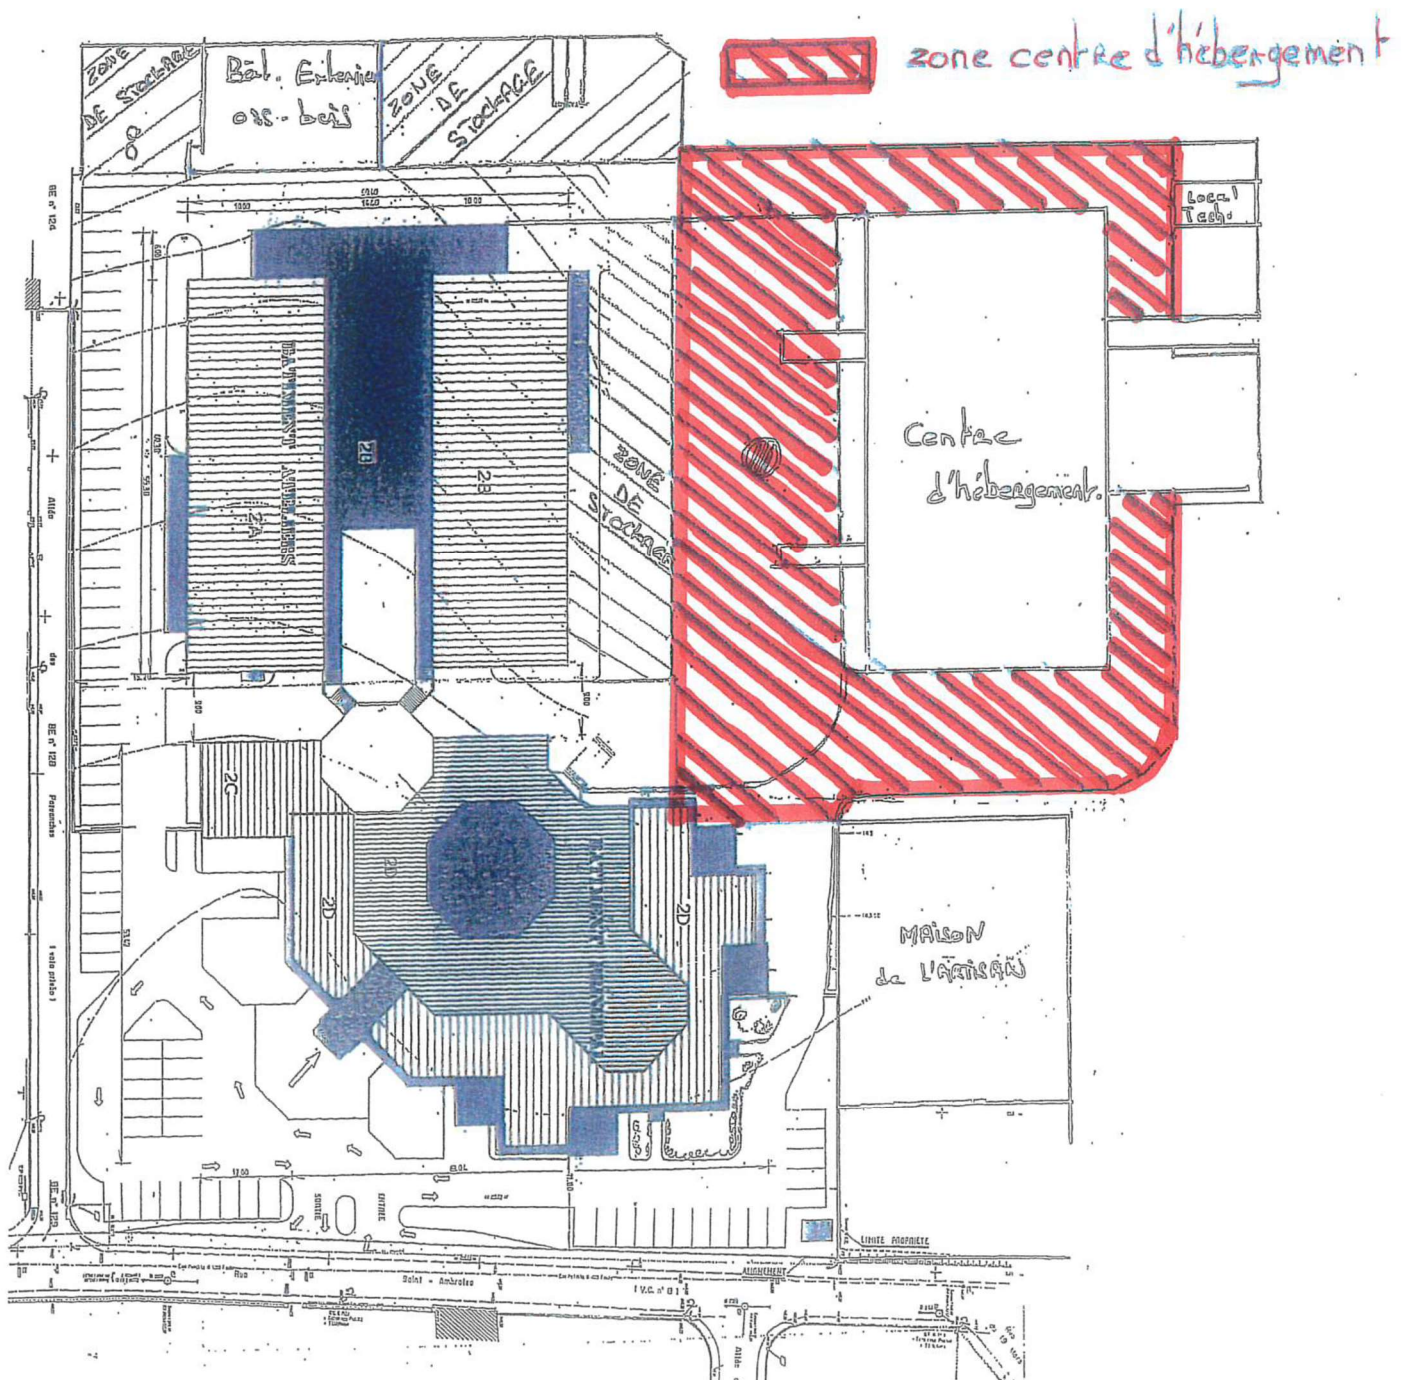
zone centre d'hébergement

ZONE DE STOCKAGE

Bât. Extérieur 0.85 - bois

ZONE DE STOCKAGE

Local Tech.

BATIMENT ANCIEN 2A

2B

2B

ZONE DE STOCKAGE

Centre d'hébergement.

2C

2D

2D

2D

MAISON de L'ARTISAN

Allée des Pervenches

BE n° 128

SORTIE

ENTREE

LIMITE PROPRIETE

ALIGNEMENT

Rue Saint - Ambroise

V.C. n° 8 1

Allée